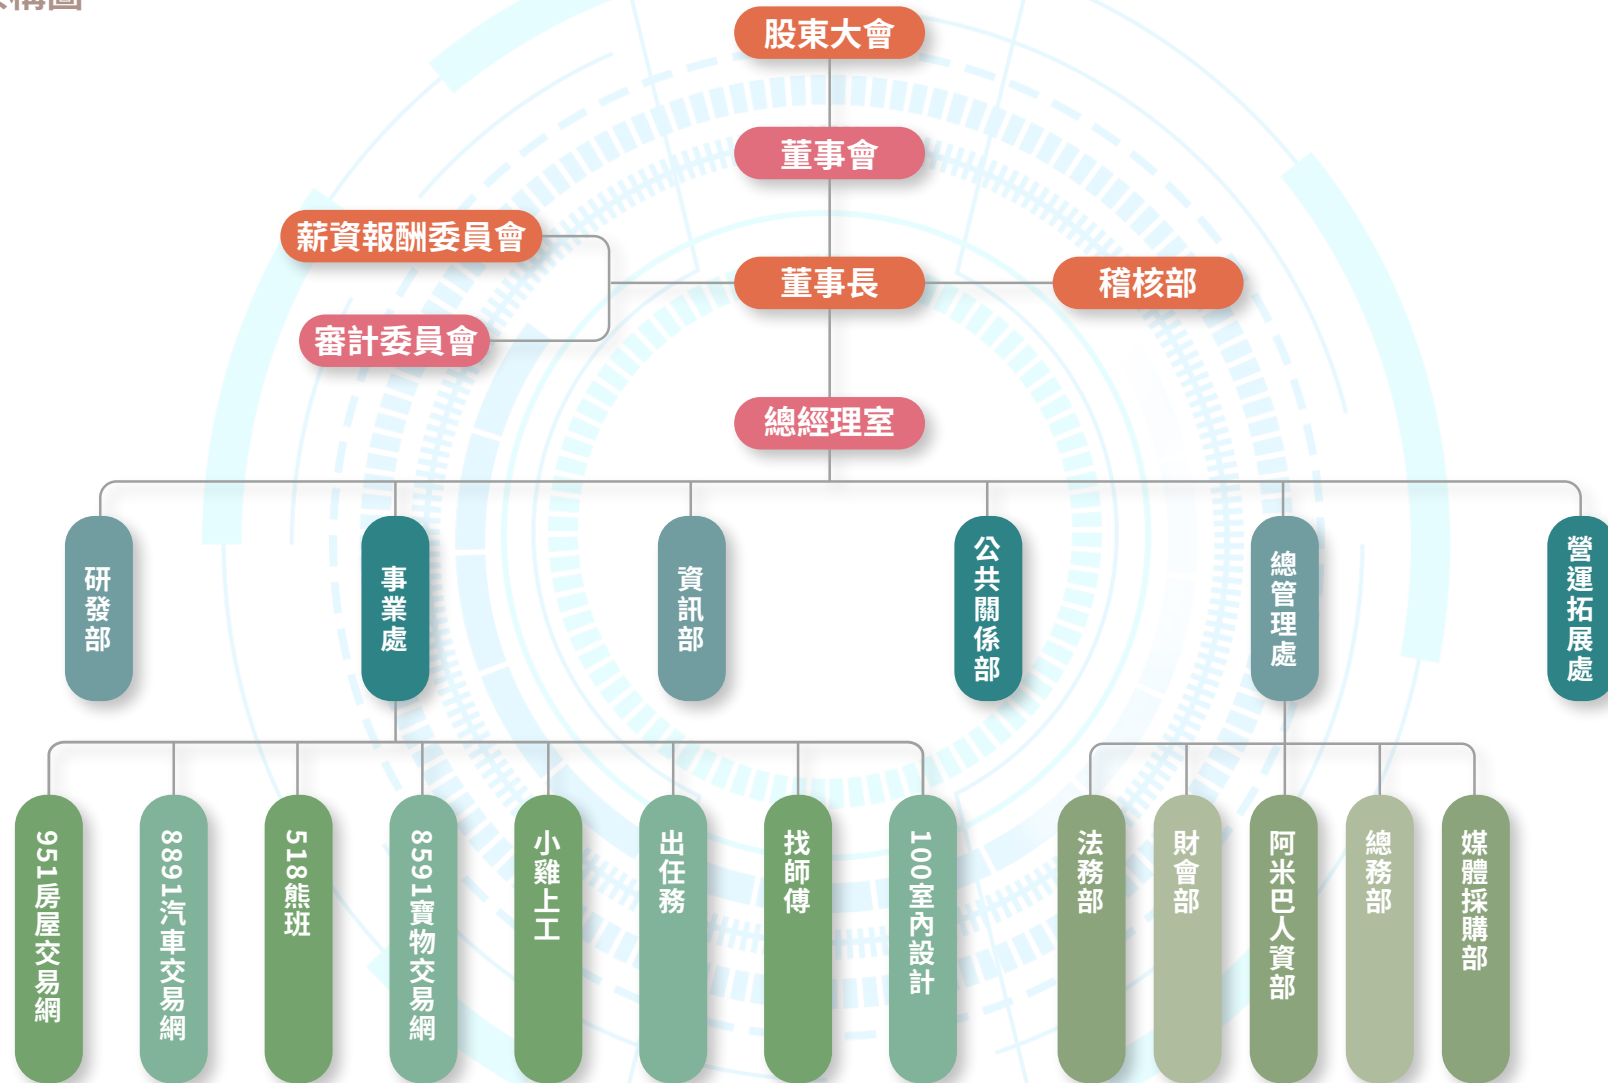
構圖

股東大會

董事會

薪資報酬委員會

董事長

稽核部

審計委員會

總經理室

研發部

事業處

資訊部

公共關係部

總管理處

營運拓展處

951房屋交易網

8891汽車交易網

518熊班

8591寶物交易網

小雞上工

出任務

找師傅

100室內設計

法務部

財會部

阿米巴人資部

總務部

媒體採購部